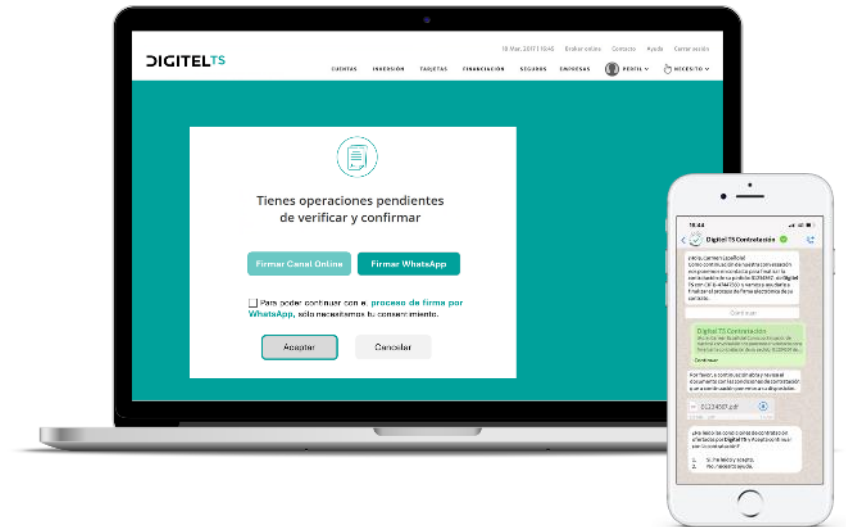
DIGITEL TS

18 Mar, 2017 | 10:45   Enviar online   Contacto   Ayuda   Cerrar sesión

CUENTAS   INVERSIÓN   TARJETAS   FINANCIACIÓN   SEGUROS   EMPRESAS   PERFIL   NECESITO

Tienes operaciones pendientes de verificar y confirmar

Firmar Canal Online   Firmar WhatsApp

Para poder continuar con el proceso de firma por WhatsApp, sólo necesitamos tu consentimiento.

Aceptar   Cancelar

10:44

Digitel TS Contratación

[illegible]

Continuar

Digital TS Contratación

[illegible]

Continuar

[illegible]

01234567.pdf

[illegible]

1. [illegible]
2. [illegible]